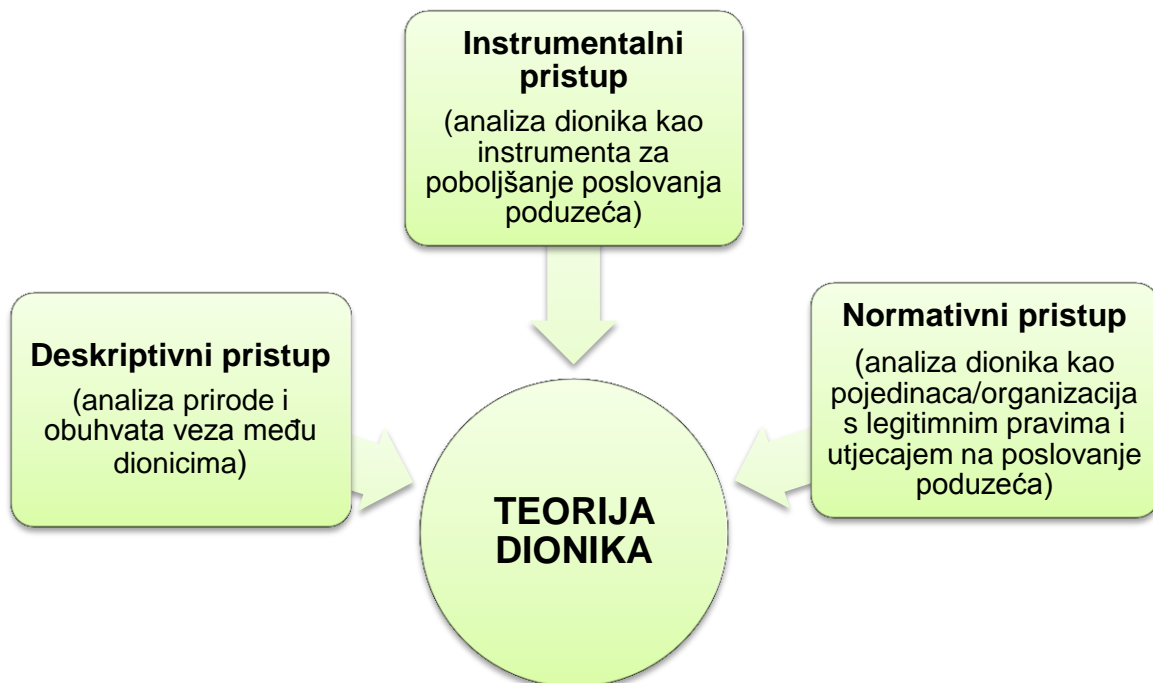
Instrumentalni pristup

(analiza dionika kao instrumenta za poboljšanje poslovanja poduzeća)

Deskriptivni pristup

(analiza prirode i obuhvata veza među dionicima)

Normativni pristup

(analiza dionika kao pojedinaca/organizacija s legitimnim pravima i utjecajem na poslovanje poduzeća)

TEORIJA DIONIKA